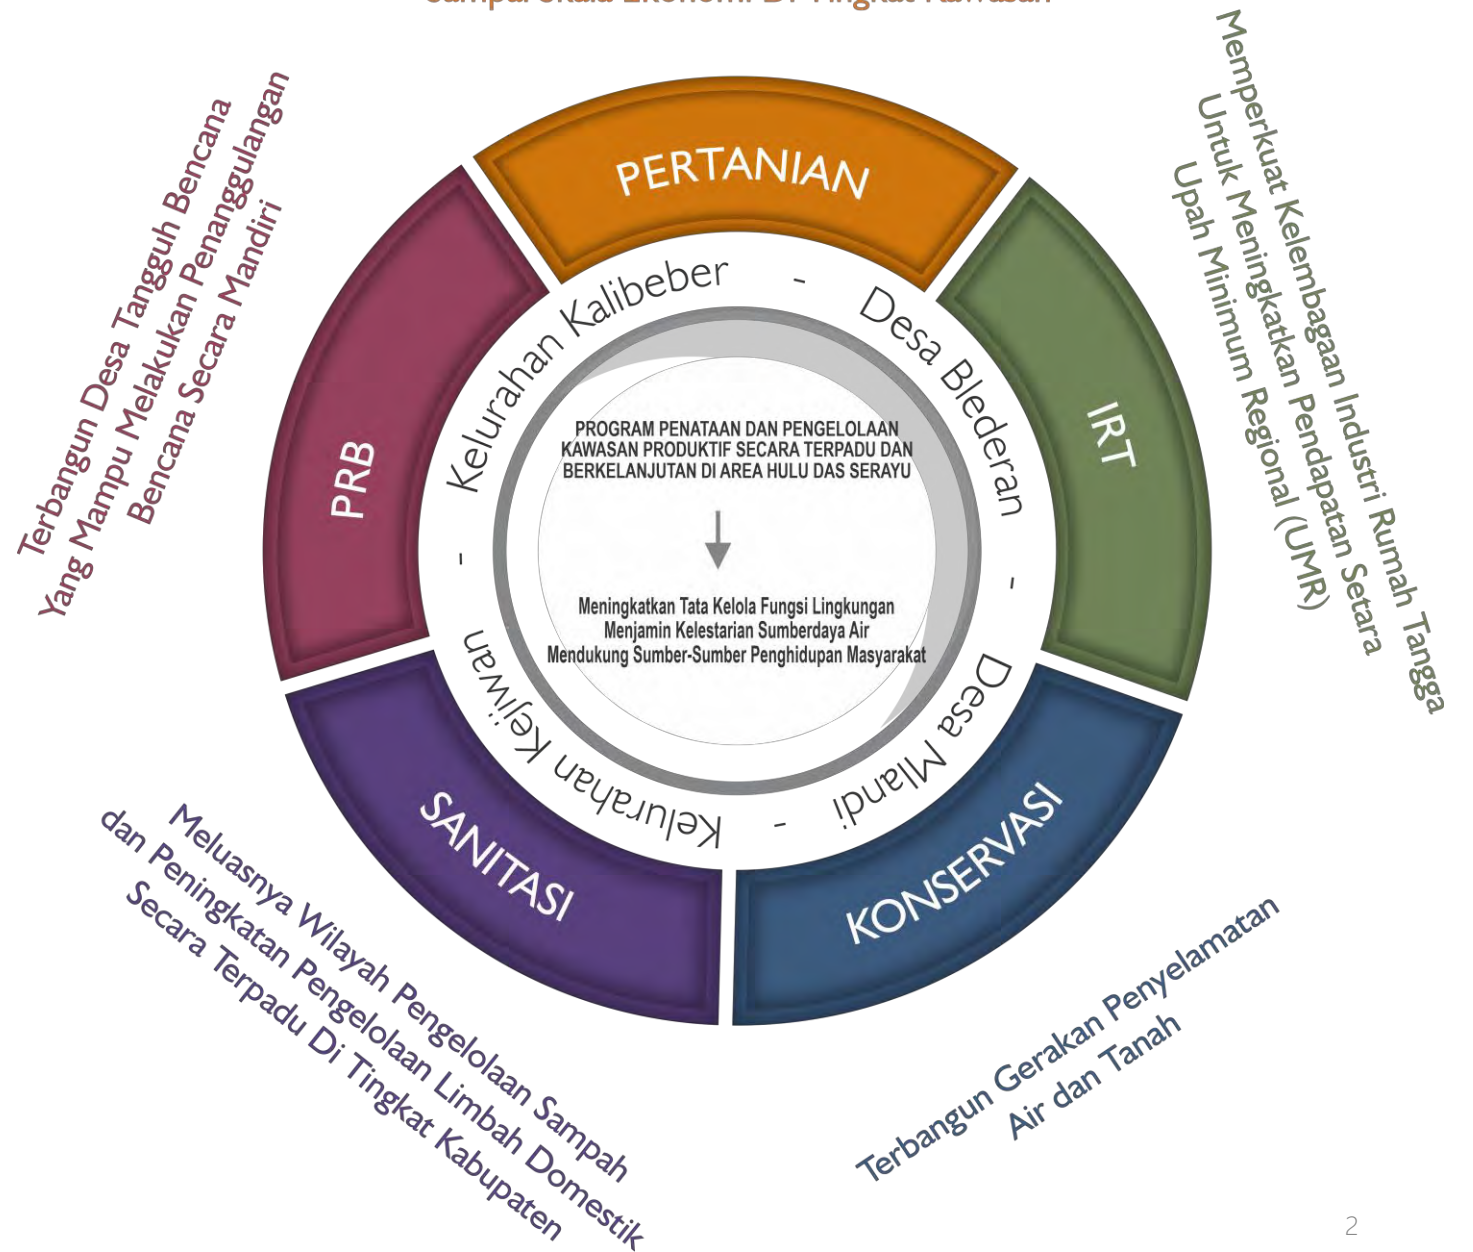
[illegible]

Terbangun Desa Tangguh Bencana Yang Mampu Melakukan Penanggulangan Bencana Secara Mandiri

Memperkuat Kelembagaan Industri Rumah Tangga Untuk Meningkatkan Pendapatan Setara Upah Minimum Regional (UMR)

PERTANIAN

IRT

KONSERVASI

SANITASI

PRB

Kelurahan Kalibeber - Desa Blederan - Desa Mlandi - Kelurahan Kejiwan -

PROGRAM PENATAAN DAN PENGELOLAAN KAWASAN PRODUKTIF SECARA TERPADU DAN BERKELANJUTAN DI AREA HULU DAS SERAYU

Meningkatkan Tata Kelola Fungsi Lingkungan
Menjamin Kelestarian Sumberdaya Air
Mendukung Sumber-Sumber Penghidupan Masyarakat

Meluasnya Wilayah Pengelolaan Sampah dan Peningkatan Pengelolaan Limbah Domestik Secara Terpadu Di Tingkat Kabupaten

Terbangun Gerakan Penyelamatan Air dan Tanah

2